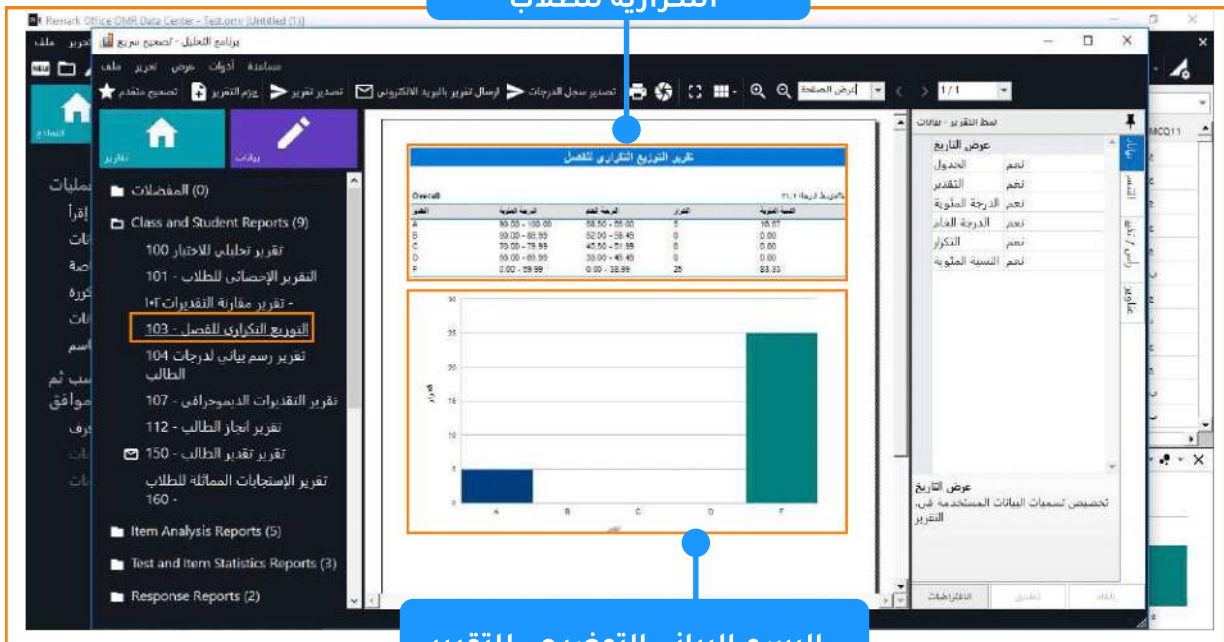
التكرارية للطلاب

Remark Office OMR Data Center - Test.omr [Untitled (1)]

برنامج التحليل - تصحيح سريع

مساعدة أدوات عرض تحرير ملف

تصحيح متقدم حزم التقرير تصدير تقرير إرسال تقرير بالبريد الإلكتروني تصدير سجل الدرجات

عرض الصفحة 1/1

تقارير بيانات

(0) المفضلات
Class and Student Reports (9)
تقرير تحليلي للاختبار 100
التقرير الإحصائي للطلاب - 101
- تقرير مقارنة التقديرات ١٠٢
التوزيع التكراري للفصل - 103
تقرير رسم بياني لدرجات 104 الطالب
تقرير التقديرات الديموجرافي - 107
تقرير انجاز الطالب - 112
تقرير تقدير الطالب - 150
تقرير الإستجابات المماثلة للطلاب 160 -
Item Analysis Reports (5)
Test and Item Statistics Reports (3)
Response Reports (2)

تقرير التوزيع التكراري للفصل

Overall

| التقدير | الدرجة المئوية | الدرجة الخام | التكرار | النسبة المئوية |
|---|---|---|---|---|
| A | 90.00 - 100.00 | 58.50 - 65.00 | 5 | 16.67 |
| B | 80.00 - 89.99 | 52.00 - 58.49 | 0 | 0.00 |
| C | 70.00 - 79.99 | 45.50 - 51.99 | 0 | 0.00 |
| D | 60.00 - 69.99 | 39.00 - 45.49 | 0 | 0.00 |
| F | 0.00 - 59.99 | 0.00 - 38.99 | 25 | 83.33 |

30
25
20
15
10
5
0
A B C D F

نمط التقرير - بيانات
عرض التاريخ
الجدول نعم
التقدير نعم
الدرجة المئوية نعم
الدرجة الخام نعم
التكرار نعم
النسبة المئوية نعم

عرض التاريخ
تخصيص تسميات البيانات المستخدمة في التقرير

الافتراضيات تطبيق إلغاء

MCQ11

الرسم البياني التوضيحي للتقرير